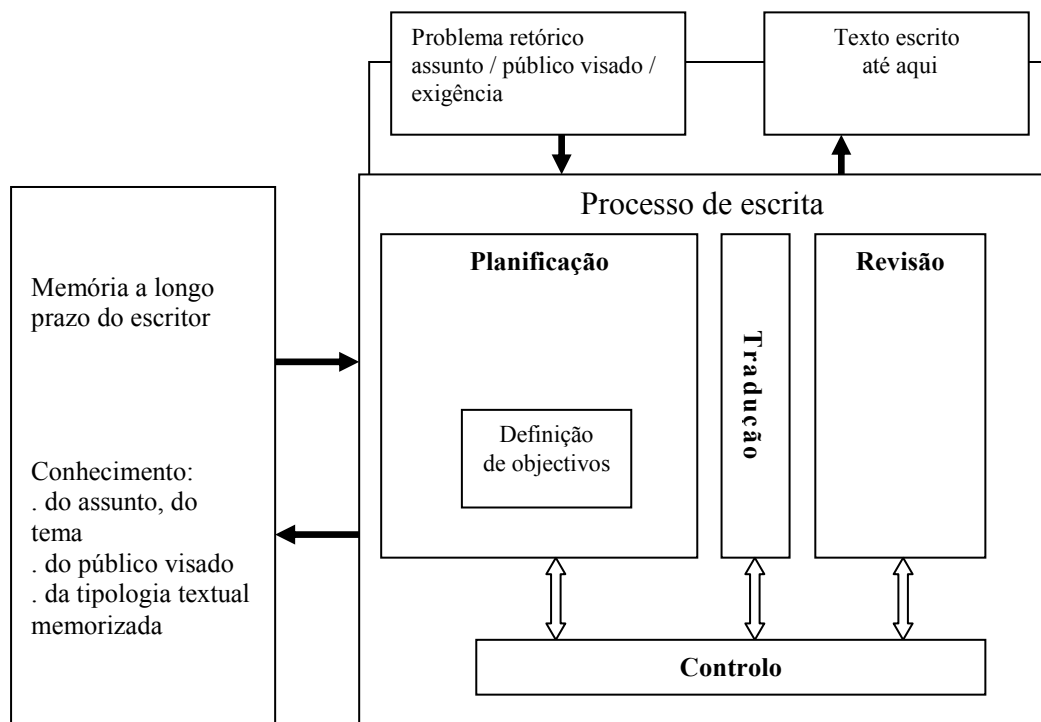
Problema retórico
assunto / público visado / exigência

Texto escrito
até aqui

Memória a longo prazo do escritor

Conhecimento:
. do assunto, do tema
. do público visado
. da tipologia textual memorizada

Processo de escrita

**Planificação**

Definição de objectivos

**Tradução**

**Revisão**

**Controlo**